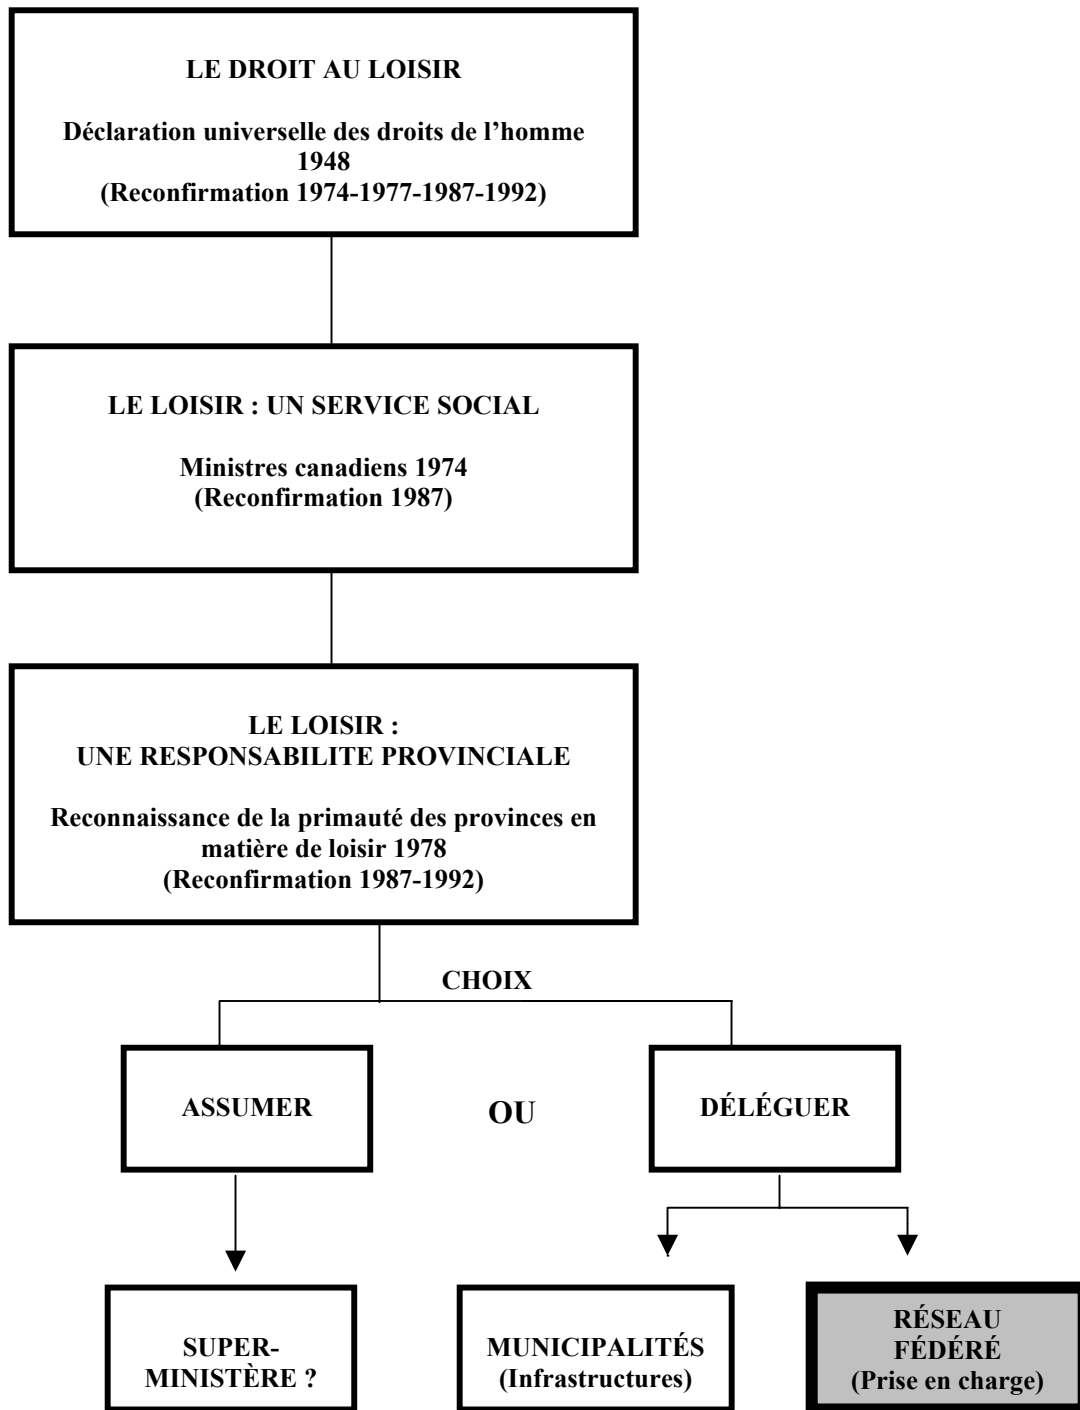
LE DROIT AU LOISIR

Déclaration universelle des droits de l'homme 1948 (Reconfirmation 1974-1977-1987-1992)

LE LOISIR : UN SERVICE SOCIAL

Ministres canadiens 1974 (Reconfirmation 1987)

LE LOISIR : UNE RESPONSABILITE PROVINCIALE

Reconnaissance de la primauté des provinces en matière de loisir 1978 (Reconfirmation 1987-1992)

CHOIX

ASSUMER

OU

DÉLÉGUER

SUPER-MINISTÈRE ?

MUNICIPALITÉS (Infrastructures)

RÉSEAU FÉDÉRÉ (Prise en charge)